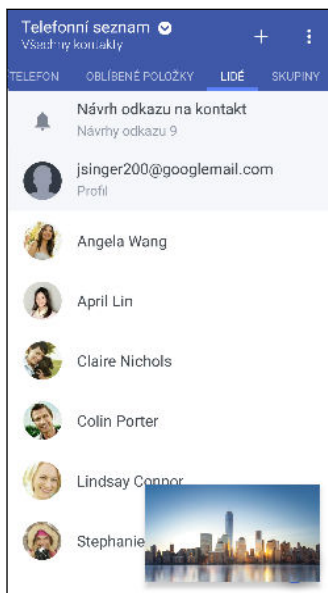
Telefonní seznam
Všechny kontakty
+
⋮
TELEFON
OBLÍBENÉ POLOŽKY
LIDÉ
SKUPINY
Návrh odkazu na kontakt
Návrhy odkazu 9
jsinger200@googlemail.com
Profil
Angela Wang
April Lin
Claire Nichols
Colin Porter
Lindsay Connor
Stephanie